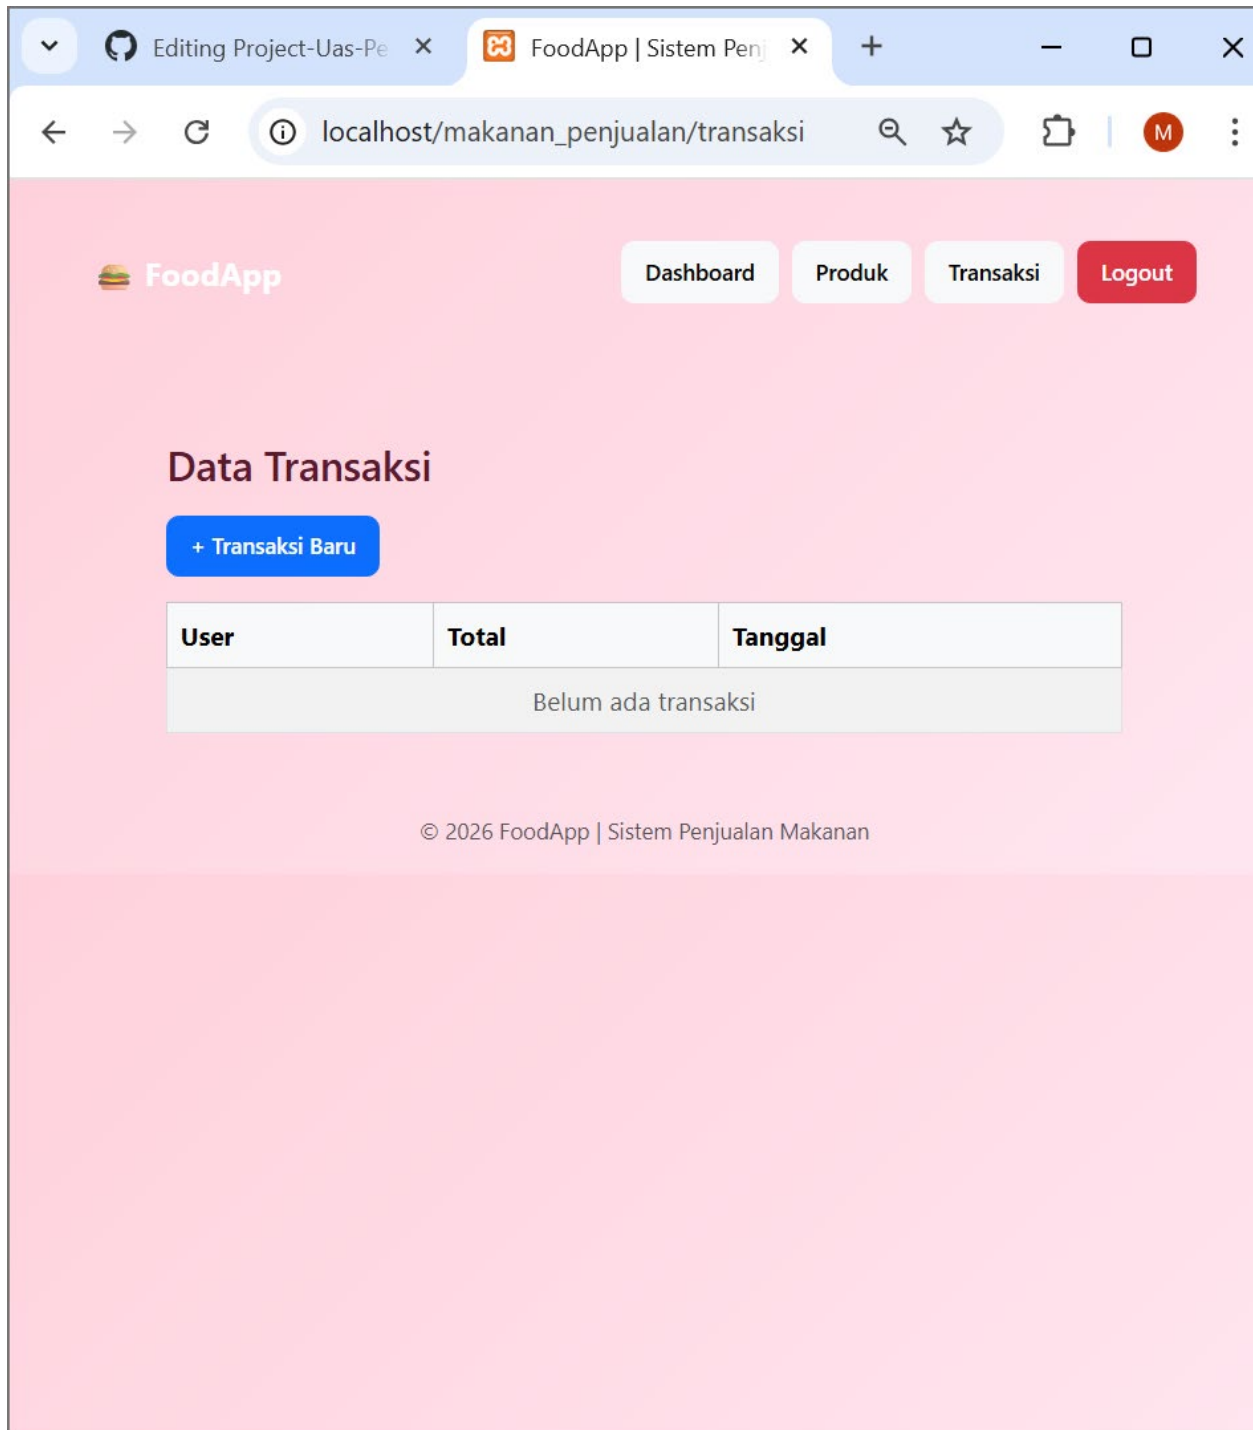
Editing Project-Uas-Pe ×
FoodApp | Sistem Penj ×
+

localhost/makanan_penjualan/transaksi

M

🍔 FoodApp

Dashboard Produk Transaksi Logout

Data Transaksi

+ Transaksi Baru

| User | Total | Tanggal |
|---|---|---|
| Belum ada transaksi | | |

© 2026 FoodApp | Sistem Penjualan Makanan